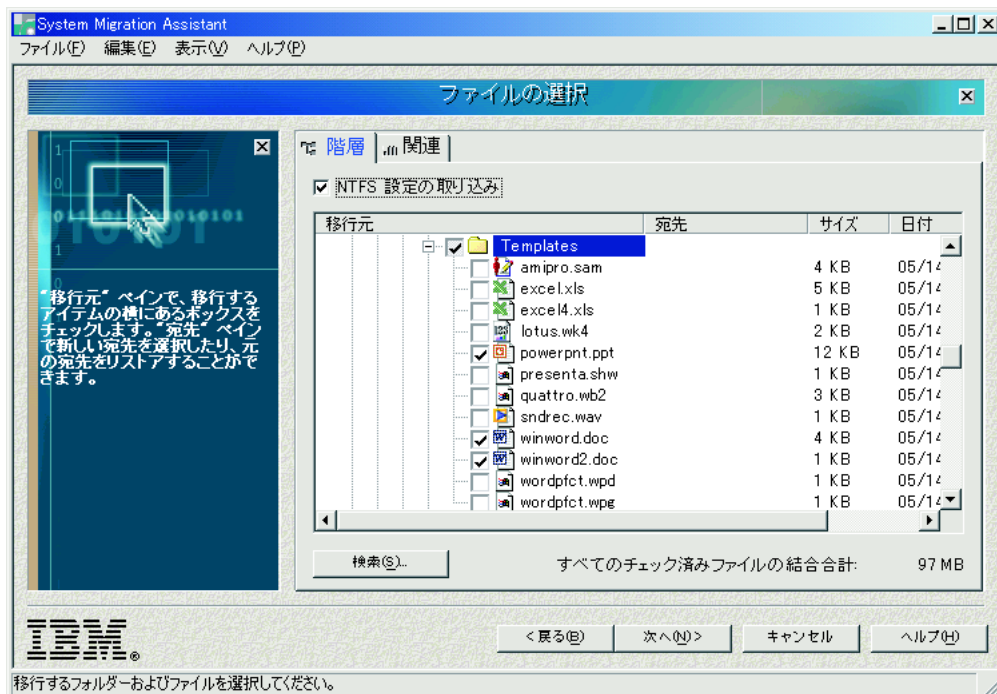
System Migration Assistant

ファイル(F) 編集(E) 表示(V) ヘルプ(P)

ファイルの選択

"移行元" ペインで、移行するアイテムの横にあるボックスをチェックします。"宛先" ペインで新しい宛先を選択したり、元の宛先をリストアすることができます。

階層 関連

NTFS 設定の取り込み

| 移行元 | 宛先 | サイズ | 日付 |
|---|---|---|---|
| Templates | | | |
| amipro.sam | | 4 KB | 05/14 |
| excel.xls | | 5 KB | 05/14 |
| excel4.xls | | 1 KB | 05/14 |
| lotus.wk4 | | 2 KB | 05/14 |
| powerpnt.ppt | | 12 KB | 05/14 |
| presenta.shw | | 1 KB | 05/14 |
| quattro.wb2 | | 3 KB | 05/14 |
| sndrec.wav | | 1 KB | 05/14 |
| winword.doc | | 4 KB | 05/14 |
| winword2.doc | | 1 KB | 05/14 |
| wordpfct.wpd | | 1 KB | 05/14 |
| wordpfct.wpg | | 1 KB | 05/14 |

検索(S)...

すべてのチェック済みファイルの結合合計: 97 MB

IBM.

< 戻る(B) 次へ(N) > キャンセル ヘルプ(H)

移行するフォルダーおよびファイルを選択してください。